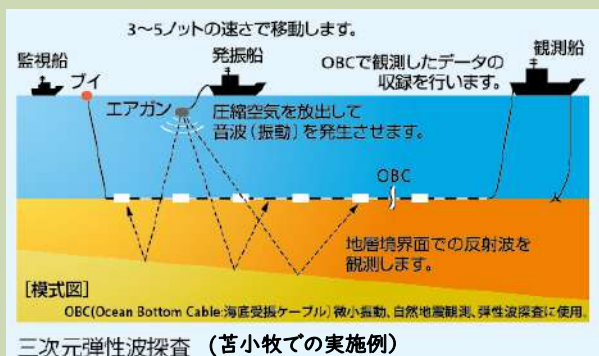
3～5ノットの速さで移動します。

監視船

ブイ

発振船

OBCで観測したデータの収録を行います。

観測船

エアガン

圧縮空気を放出して音波（振動）を発生させます。

OBC

地層境界面での反射波を観測します。

［模式図］

OBC(Ocean Bottom Cable:海底受振ケーブル) 微小振動、自然地震観測、弾性波探査に使用。

三次元弾性波探査 (苫小牧での実施例)